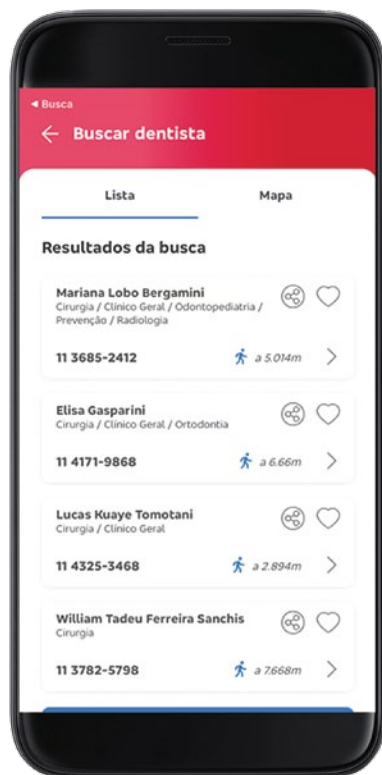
◂ Busca

← Buscar dentista

Lista

Mapa

Resultados da busca

Mariana Lobo Bergamini
Cirurgia / Clínico Geral / Odontopediatria / Prevenção / Radiologia

11 3685-2412

a 5.014m

Elisa Gasparini
Cirurgia / Clínico Geral / Ortodontia

11 4171-9868

a 6.66m

Lucas Kuaye Tomotani
Cirurgia / Clínico Geral

11 4325-3468

a 2.894m

William Tadeu Ferreira Sanchis
Cirurgia

11 3782-5798

a 7.668m